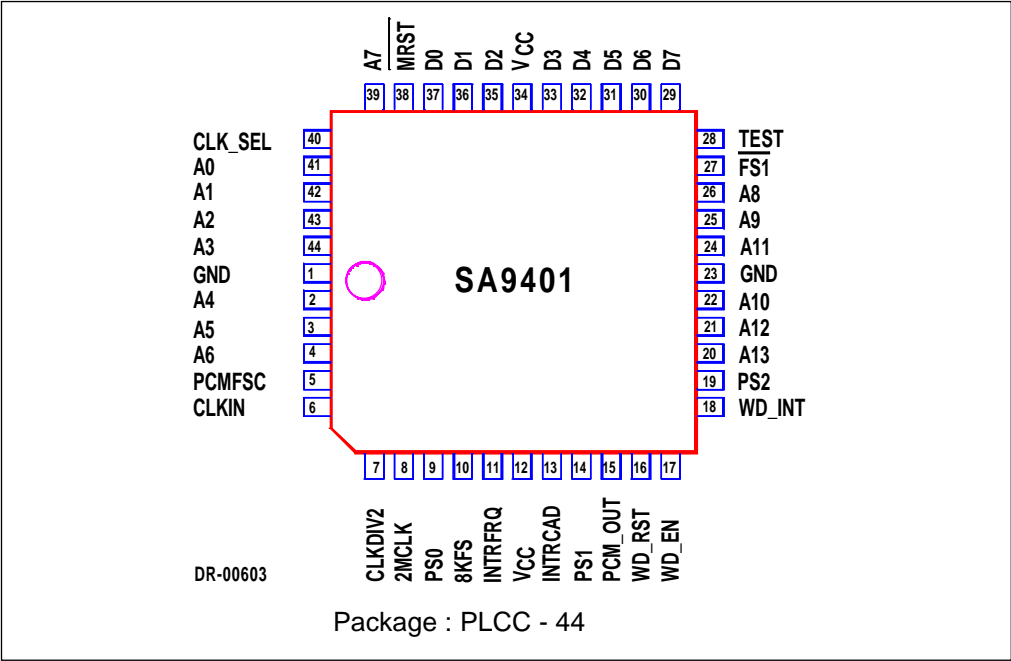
A7 $\overline{MRST}$ D0 D1 D2 VCC D3 D4 D5 D6 D7

39 38 37 36 35 34 33 32 31 30 29

CLK_SEL 40
A0 41
A1 42
A2 43
A3 44
GND 1
A4 2
A5 3
A6 4
PCMFSC 5
CLKIN 6

28 $\overline{TEST}$
27 FS1
26 A8
25 A9
24 A11
23 GND
22 A10
21 A12
20 A13
19 PS2
18 WD_INT

SA9401

7 8 9 10 11 12 13 14 15 16 17

CLKDIV2 2MCLK PS0 8KFS INTRFRQ VCC INTRCAD PS1 PCM_OUT WD_RST WD_EN

DR-00603

Package : PLCC - 44